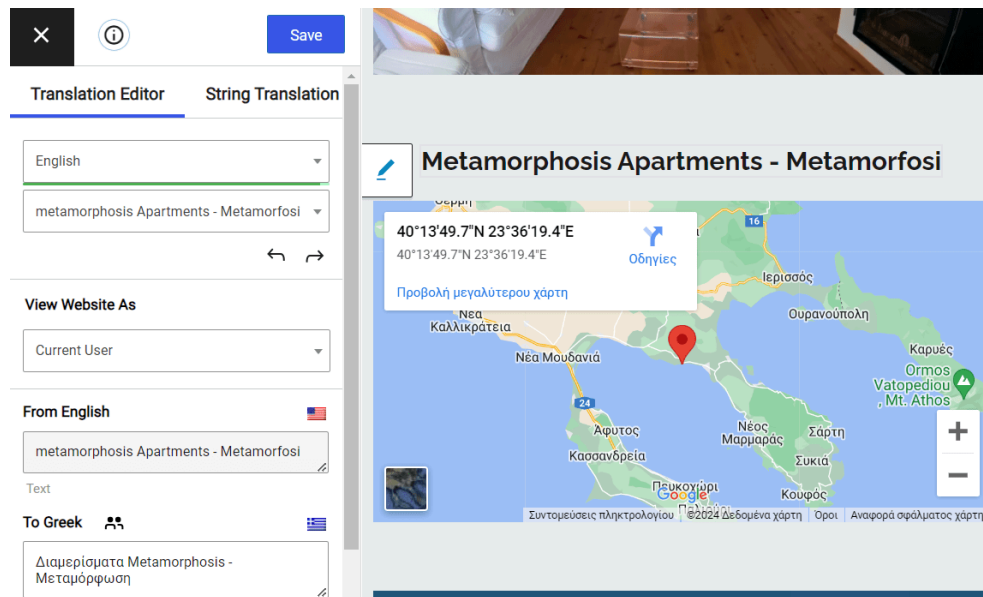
Save

Translation Editor

String Translation

English

metamorphosis Apartments - Metamorfosi

View Website As

Current User

From English

metamorphosis Apartments - Metamorfosi

Text

To Greek

Διαμερίσματα Metamorphosis - Μεταμόρφωση

Metamorphosis Apartments - Metamorfosi

40°13'49.7"N 23°36'19.4"E

40°13'49.7"N 23°36'19.4"E

Οδηγίες

Προβολή μεγαλύτερου χάρτη

16

Ιερισσός

Ουρανούπολη

Νέα Καλλικράτεια

Νέα Μουδανιά

Καρυές

Ormos Vatopediou , Mt. Athos

24

Άφυτος

Νέος Μαρμαράς

Σάρτη

Κασσανδρεία

Συκιά

Πευκοχώρι

Google

Κουφός

Συντομεύσεις πληκτρολογίου

©2024 Δεδομένα χάρτη

Όροι

Αναφορά σφάλματος χάρτη